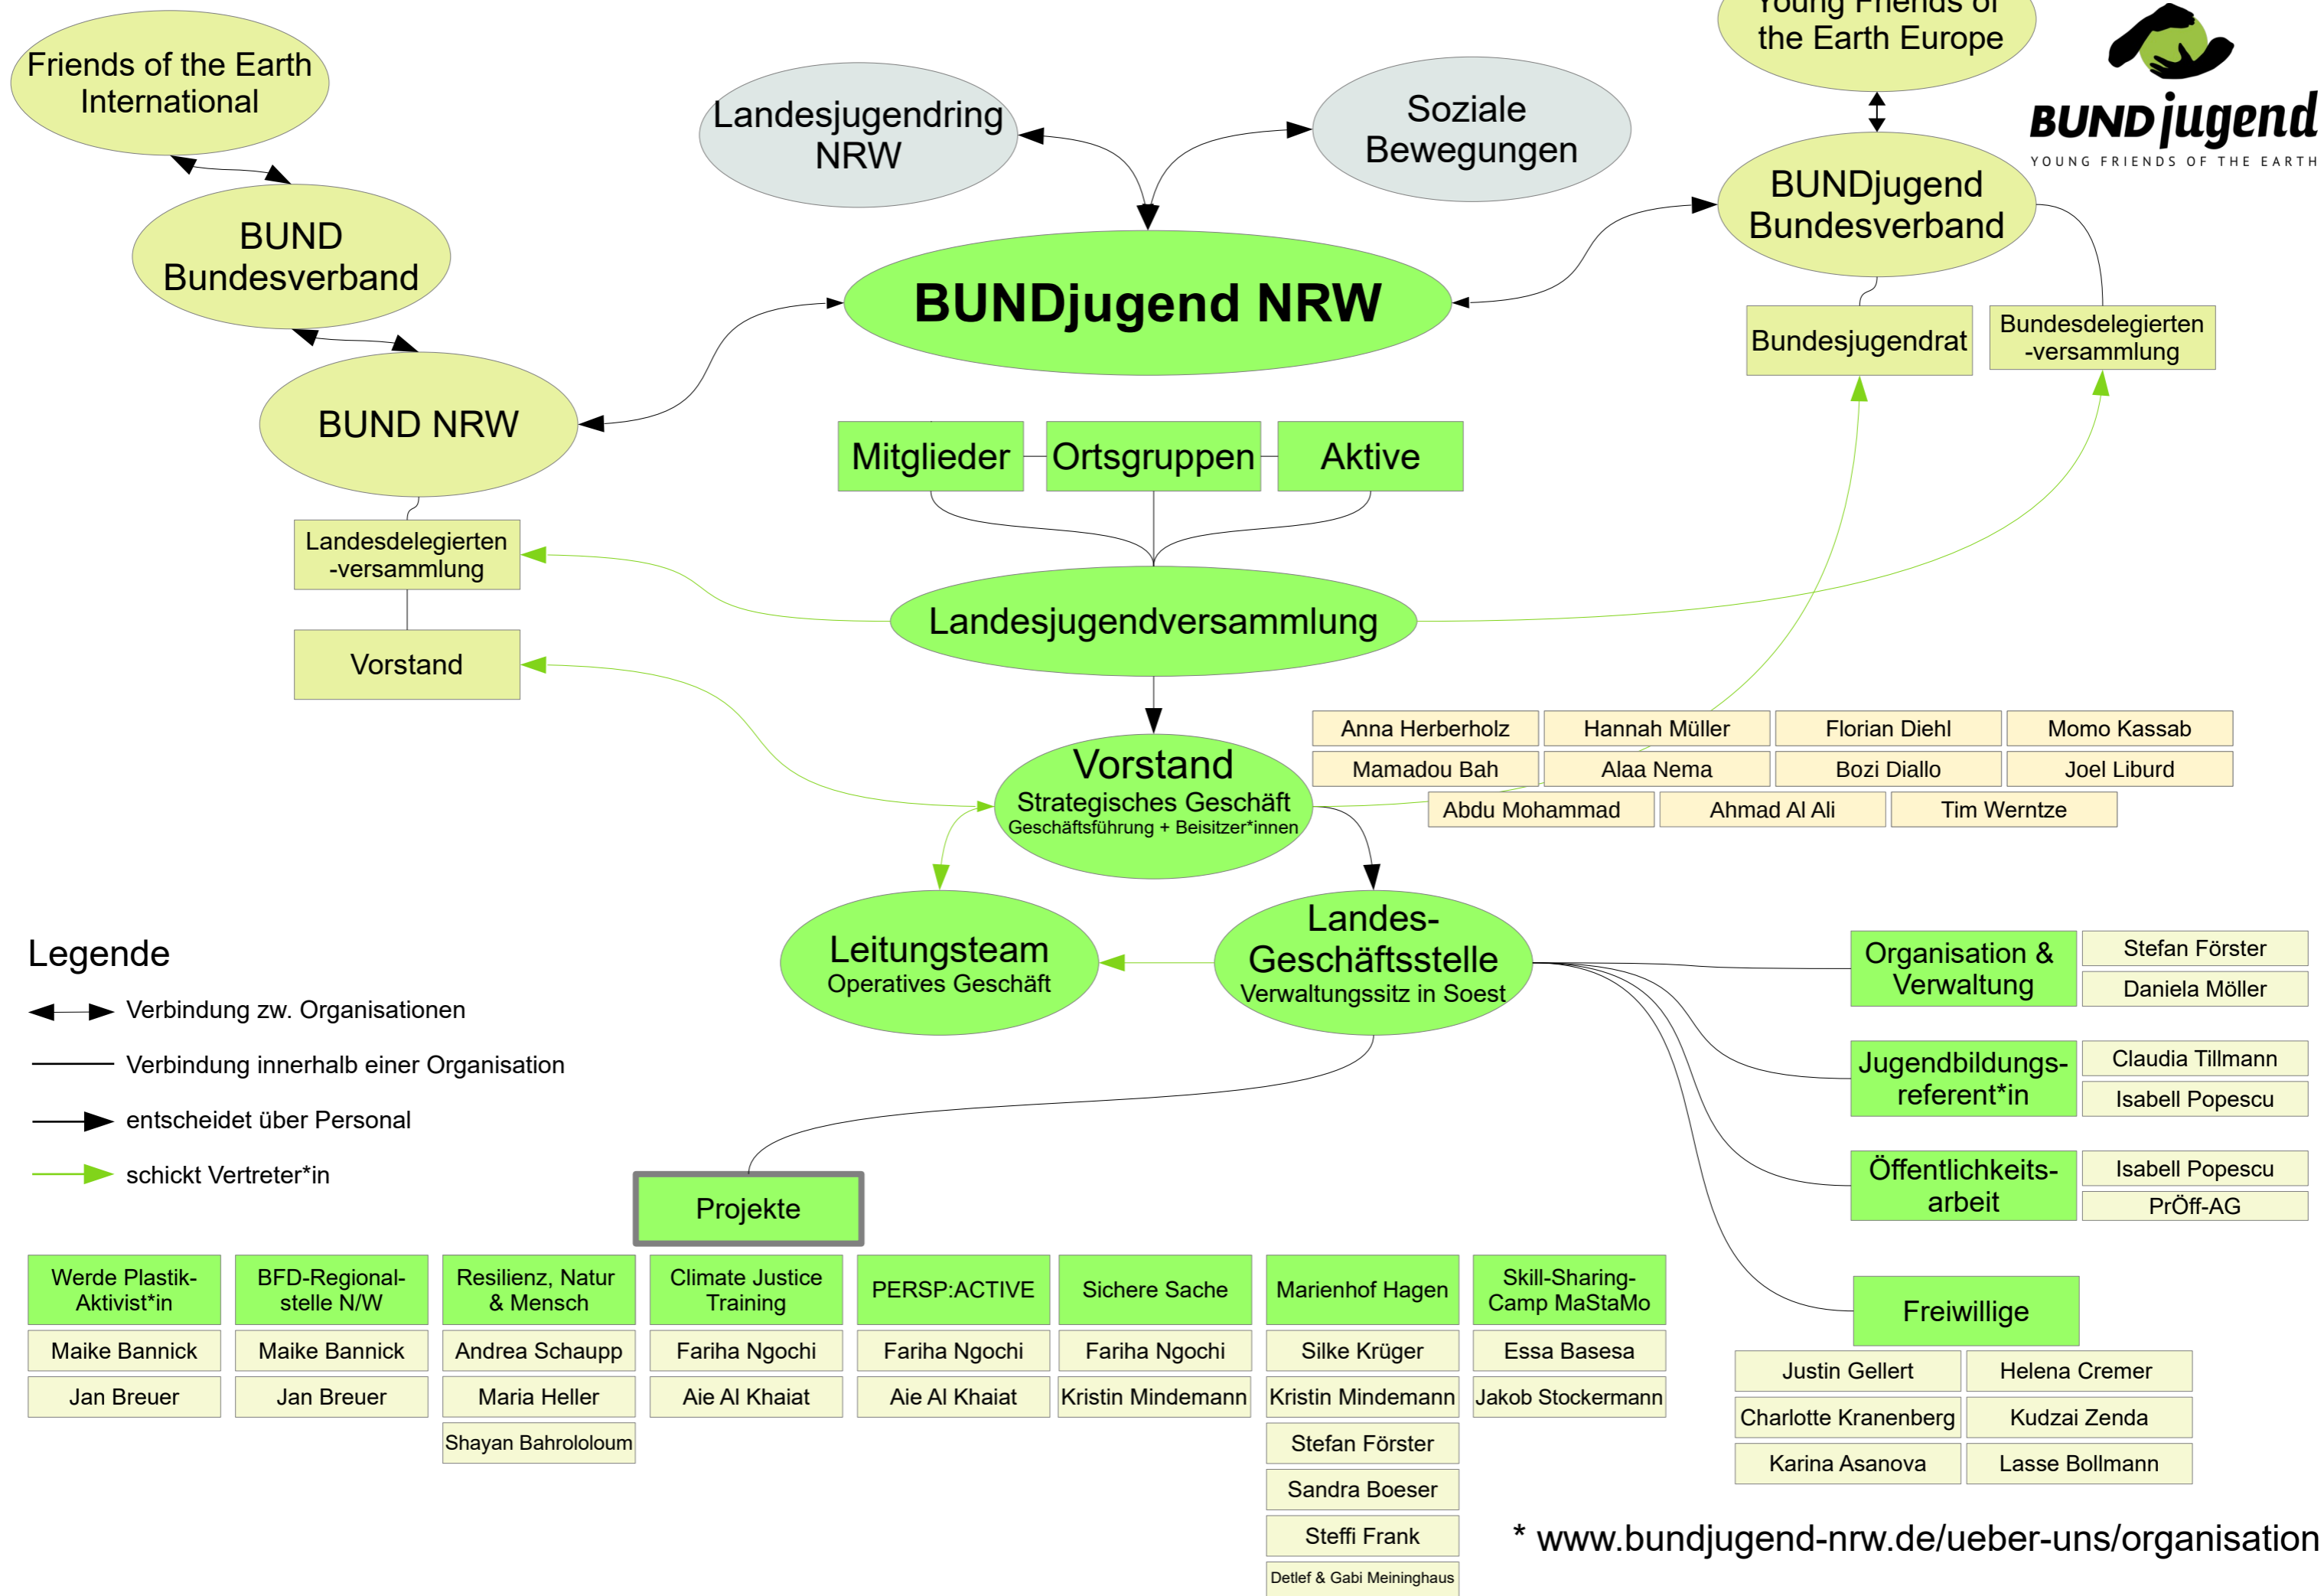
Friends of the Earth International

Landesjugendring NRW

Soziale Bewegungen

Young Friends of the Earth Europe

BUND jugend
YOUNG FRIENDS OF THE EARTH

BUND Bundesverband

BUNDjugend NRW

BUNDjugend Bundesverband

Bundesjugendrat

Bundesdelegierten -versammlung

BUND NRW

Mitglieder

Ortsgruppen

Aktive

Landesdelegierten -versammlung

Landesjugendversammlung

Vorstand

Anna Herberholz | Hannah Müller | Florian Diehl | Momo Kassab
Mamadou Bah | Alaa Nema | Bozi Diallo | Joel Liburd
Abdu Mohammad | Ahmad Al Ali | Tim Werntze

Vorstand
Strategisches Geschäft
Geschäftsführung + Beisitzer*innen

Leitungsteam
Operatives Geschäft

Landes-Geschäftsstelle
Verwaltungssitz in Soest

Legende
Verbindung zw. Organisationen
Verbindung innerhalb einer Organisation
entscheidet über Personal
schickt Vertreter*in

Organisation & Verwaltung
Stefan Förster
Daniela Möller

Jugendbildungs-referent*in
Claudia Tillmann
Isabell Popescu

Öffentlichkeits-arbeit
Isabell Popescu
PrÖff-AG

Projekte

| Werde Plastik-Aktivist*in | BFD-Regional-stelle N/W | Resilienz, Natur & Mensch | Climate Justice Training | PERSP:ACTIVE | Sichere Sache | Marienhof Hagen | Skill-Sharing-Camp MaStaMo |
|---|---|---|---|---|---|---|---|
| Maike Bannick | Maike Bannick | Andrea Schaupp | Fariha Ngochi | Fariha Ngochi | Fariha Ngochi | Silke Krüger | Essa Basesa |
| Jan Breuer | Jan Breuer | Maria Heller | Aie Al Khaiat | Aie Al Khaiat | Kristin Mindemann | Kristin Mindemann | Jakob Stockermann |
| | | Shayan Bahrololoum | | | | Stefan Förster | |
| | | | | | | Sandra Boeser | |
| | | | | | | Steffi Frank | |
| | | | | | | Detlef & Gabi Meininghaus | |

Freiwillige
Justin Gellert | Helena Cremer
Charlotte Kranenberg | Kudzai Zenda
Karina Asanova | Lasse Bollmann

* www.bundjugend-nrw.de/ueber-uns/organisation